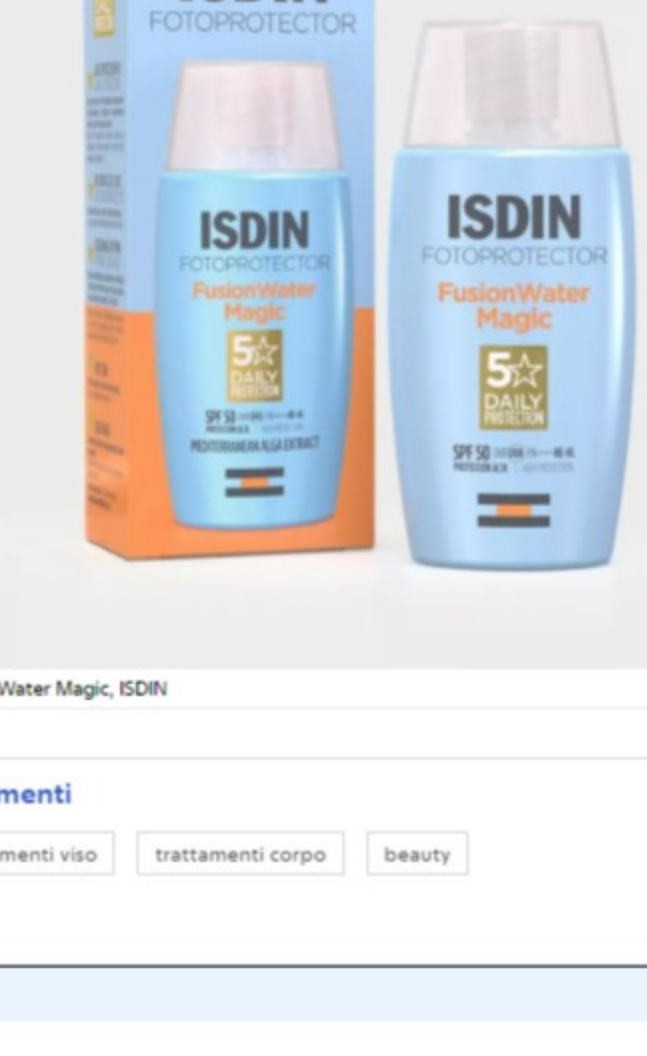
FOTOPROTECTOR

ISDIN
FOTOPROTECTOR
FusionWater Magic
5☆ DAILY PROTECTION
SPF 50
MEDITERRANEAN ALGA EXTRACT

ISDIN
FOTOPROTECTOR
FusionWater Magic
5☆ DAILY PROTECTION
SPF 50

Water Magic, ISDIN

menti

menti viso
trattamenti corpo
beauty